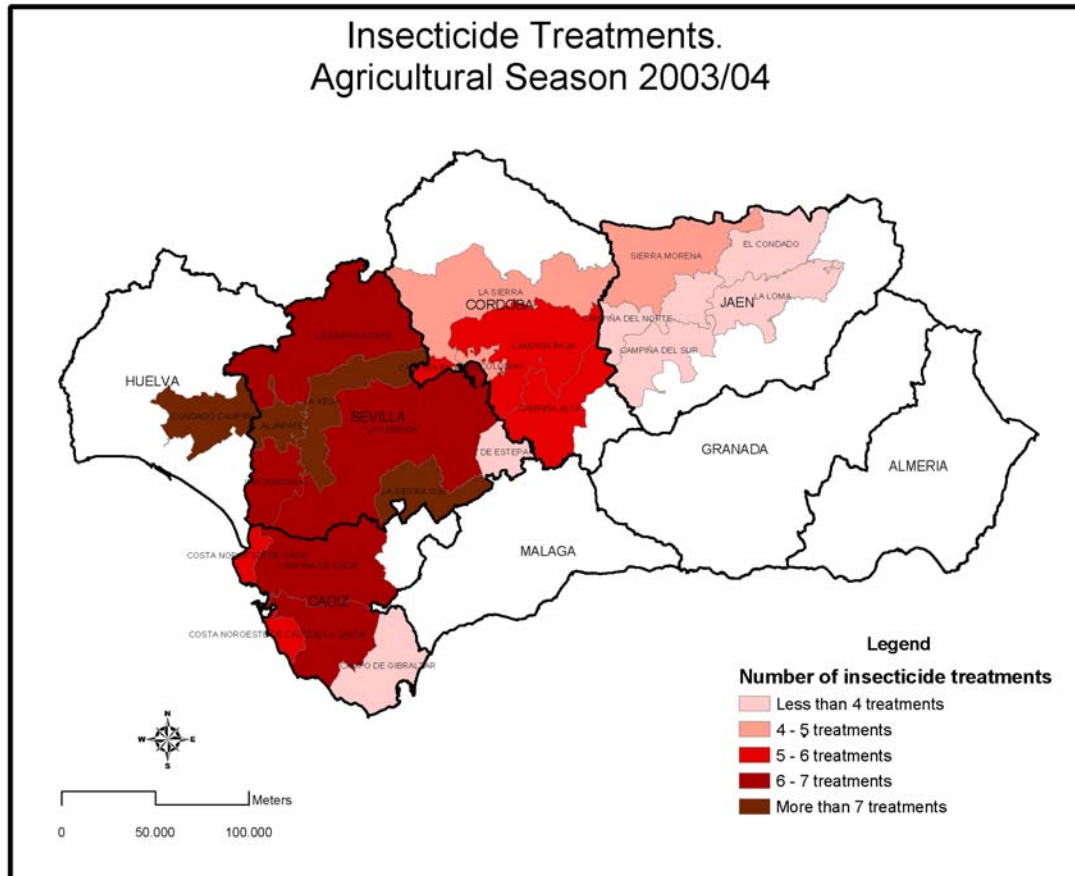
Insecticide Treatments.
Agricultural Season 2003/04

SIERRA MORENA
EL CONDADO
LA SIERRA
CORDOBA
JAEN
LA LOMA
CAMPIÑA DEL NORTE
CAMPIÑA BAJA
CAMPIÑA DEL SUR
HUELVA
CONDADO CAMPIÑA
SEVILLA
LA CAMPIÑA
CAMPIÑA ALTA
DE ESTEPA
GRANADA
ALMERIA
LA SIERRA SUR
MALAGA
COSTA NOROESTE DE CADIZ
CAMPIÑA DE CADIZ
CADIZ
COSTA NOROESTE DE CADIZ LA JANDA
CAMPO DE GIBRALTAR

Legend
Number of insecticide treatments
Less than 4 treatments
4 - 5 treatments
5 - 6 treatments
6 - 7 treatments
More than 7 treatments

N
W E
S

Meters
0 50.000 100.000